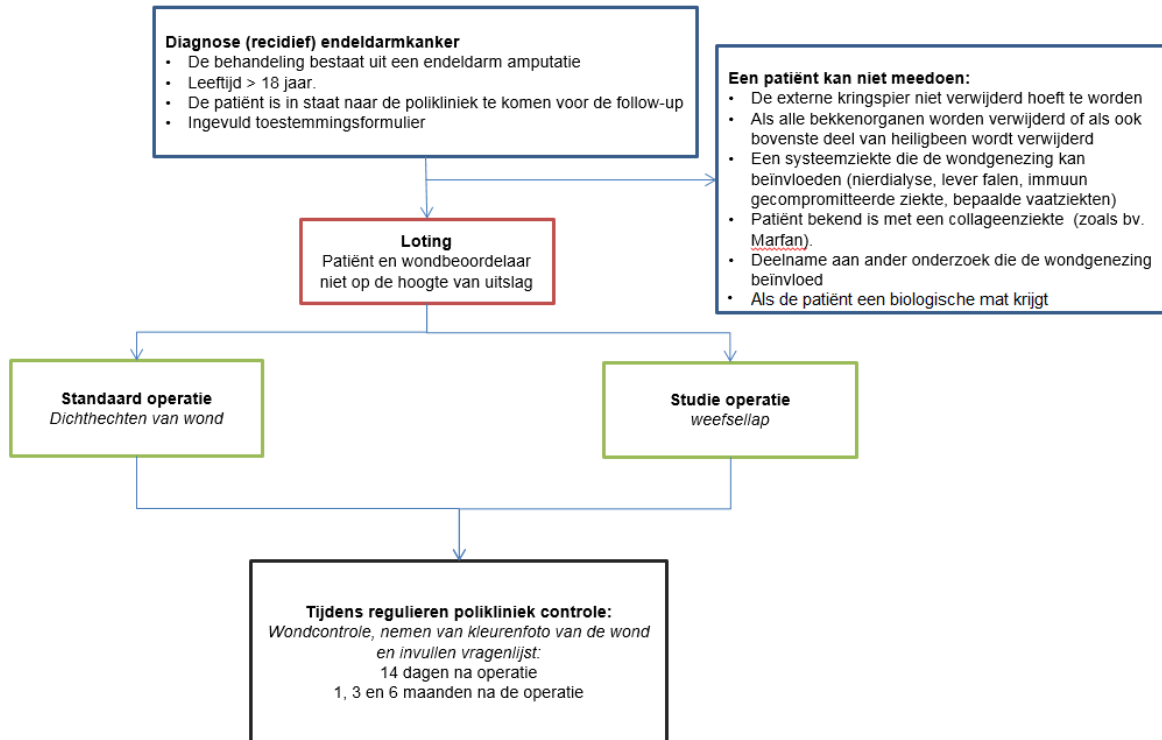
**Diagnose (recidief) endeldarmkanker**
- De behandeling bestaat uit een endeldarm amputatie
- Leeftijd > 18 jaar.
- De patiënt is in staat naar de polikliniek te komen voor de follow-up
- Ingevuld toestemmingsformulier

**Een patiënt kan niet meedoen:**
- De externe kringspier niet verwijderd hoeft te worden
- Als alle bekkenorganen worden verwijderd of als ook bovenste deel van heiligbeen wordt verwijderd
- Een systeemziekte die de wondgenezing kan beïnvloeden (nierdialyse, lever falen, immuun gecompromitteerde ziekte, bepaalde vaatziekten)
- Patiënt bekend is met een collageenziekte (zoals bv. Marfan).
- Deelname aan ander onderzoek die de wondgenezing beïnvloed
- Als de patiënt een biologische mat krijgt

**Loting**
Patiënt en wondbeoordelaar niet op de hoogte van uitslag

**Standaard operatie**
*Dichthechten van wond*

**Studie operatie**
*weefsellap*

**Tijdens regulieren polikliniek controle:**
*Wondcontrole, nemen van kleurenfoto van de wond en invullen vragenlijst:*
14 dagen na operatie
1, 3 en 6 maanden na de operatie